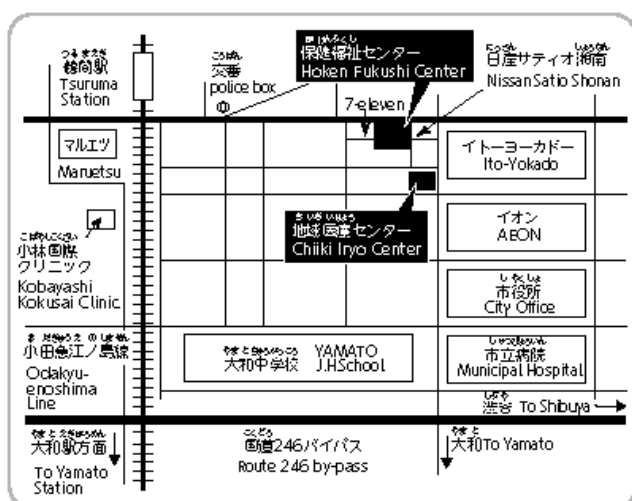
つるまえき
鶴間駅
Tsuruma Station

こうばん
交番
police box

ほけんふくし
保健福祉センター
Hoken Fukushi Center

にっさん　しょうなん
日産サティオ湘南
Nissan Satio Shonan

7-eleven

マルエツ
Maruetsu

イトーヨーカドー
Ito-Yokado

こばやしこくさい
小林国際クリニック
Kobayashi Kokusai Clinic

ちいきいりょう
地域医療センター
Chiiki Iryo Center

イオン
AEON

しやくしょ
市役所
City Office

おだきゅうえのしません
小田急江ノ島線
Odakyu-enoshima Line

やまとちゅうがっこう
大和中学校
YAMATO J.H.School

しりつびょういん
市立病院
Municipal Hospital

しぶや
渋谷 To Shibuya

やまとえきほうめん
大和駅方面
To Yamato Station

こくどう
国道246バイパス
Route 246 by-pass

やまと
大和To Yamato